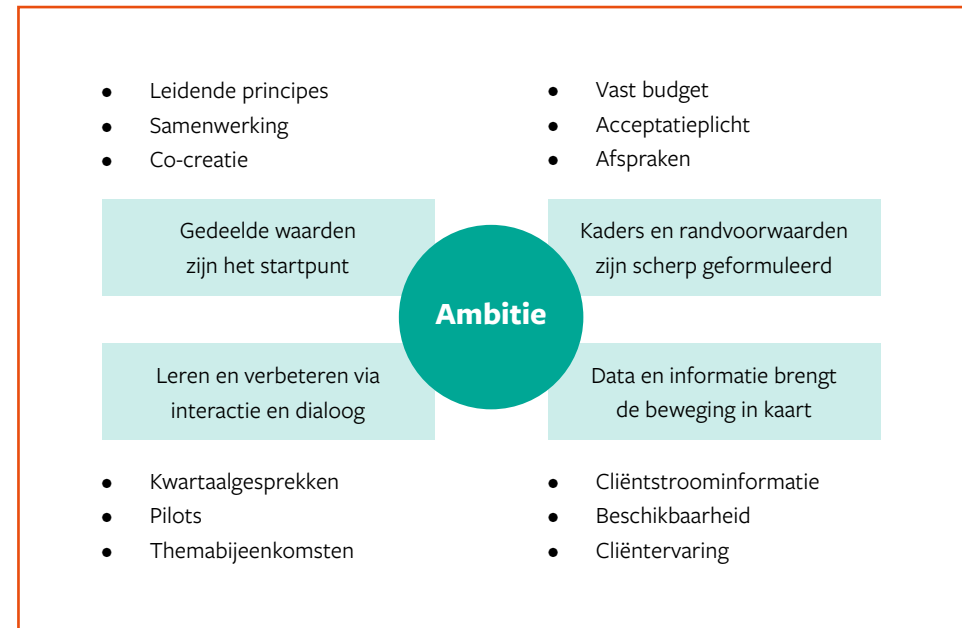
- Leidende principes
- Samenwerking
- Co-creatie

Gedeelde waarden zijn het startpunt

- Vast budget
- Acceptatieplicht
- Afspraken

Kaders en randvoorwaarden zijn scherp geformuleerd

Ambitie

Leren en verbeteren via interactie en dialoog

- Kwartaalgesprekken
- Pilots
- Themabijeenkomsten

Data en informatie brengt de beweging in kaart

- Cliëntstroominformatie
- Beschikbaarheid
- Cliëntervaring